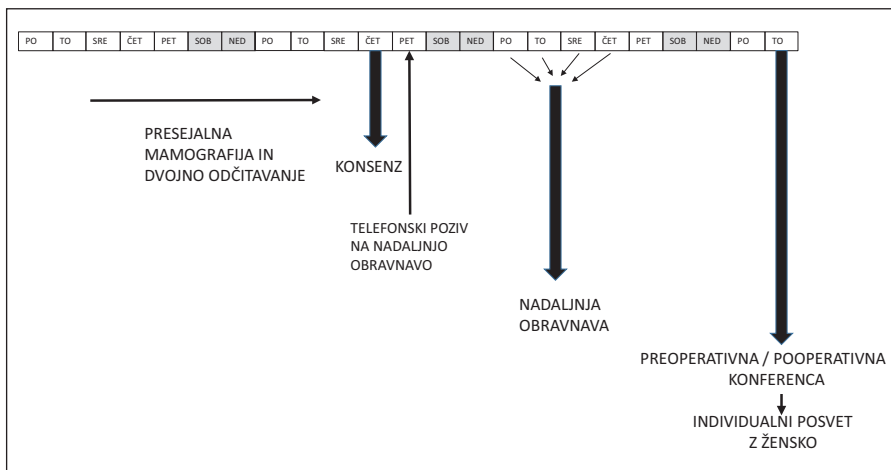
| PO | TO | SRE | ČET | PET | SOB | NED | PO | TO | SRE | ČET | PET | SOB | NED | PO | TO | SRE | ČET | PET | SOB | NED | PO | TO |
|---|---|---|---|---|---|---|---|---|---|---|---|---|---|---|---|---|---|---|---|---|---|---|

PRESEJALNA MAMOGRAFIJA IN DVOJNO ODČITAVANJE

KONSENZ

TELEFONSKI POZIV NA NADALJNJO OBRAVNAVO

NADALJNJA OBRAVNAVA

PREOPERATIVNA / POOPERATIVNA KONFERENCA

INDIVIDUALNI POSVET Z ŽENSKO